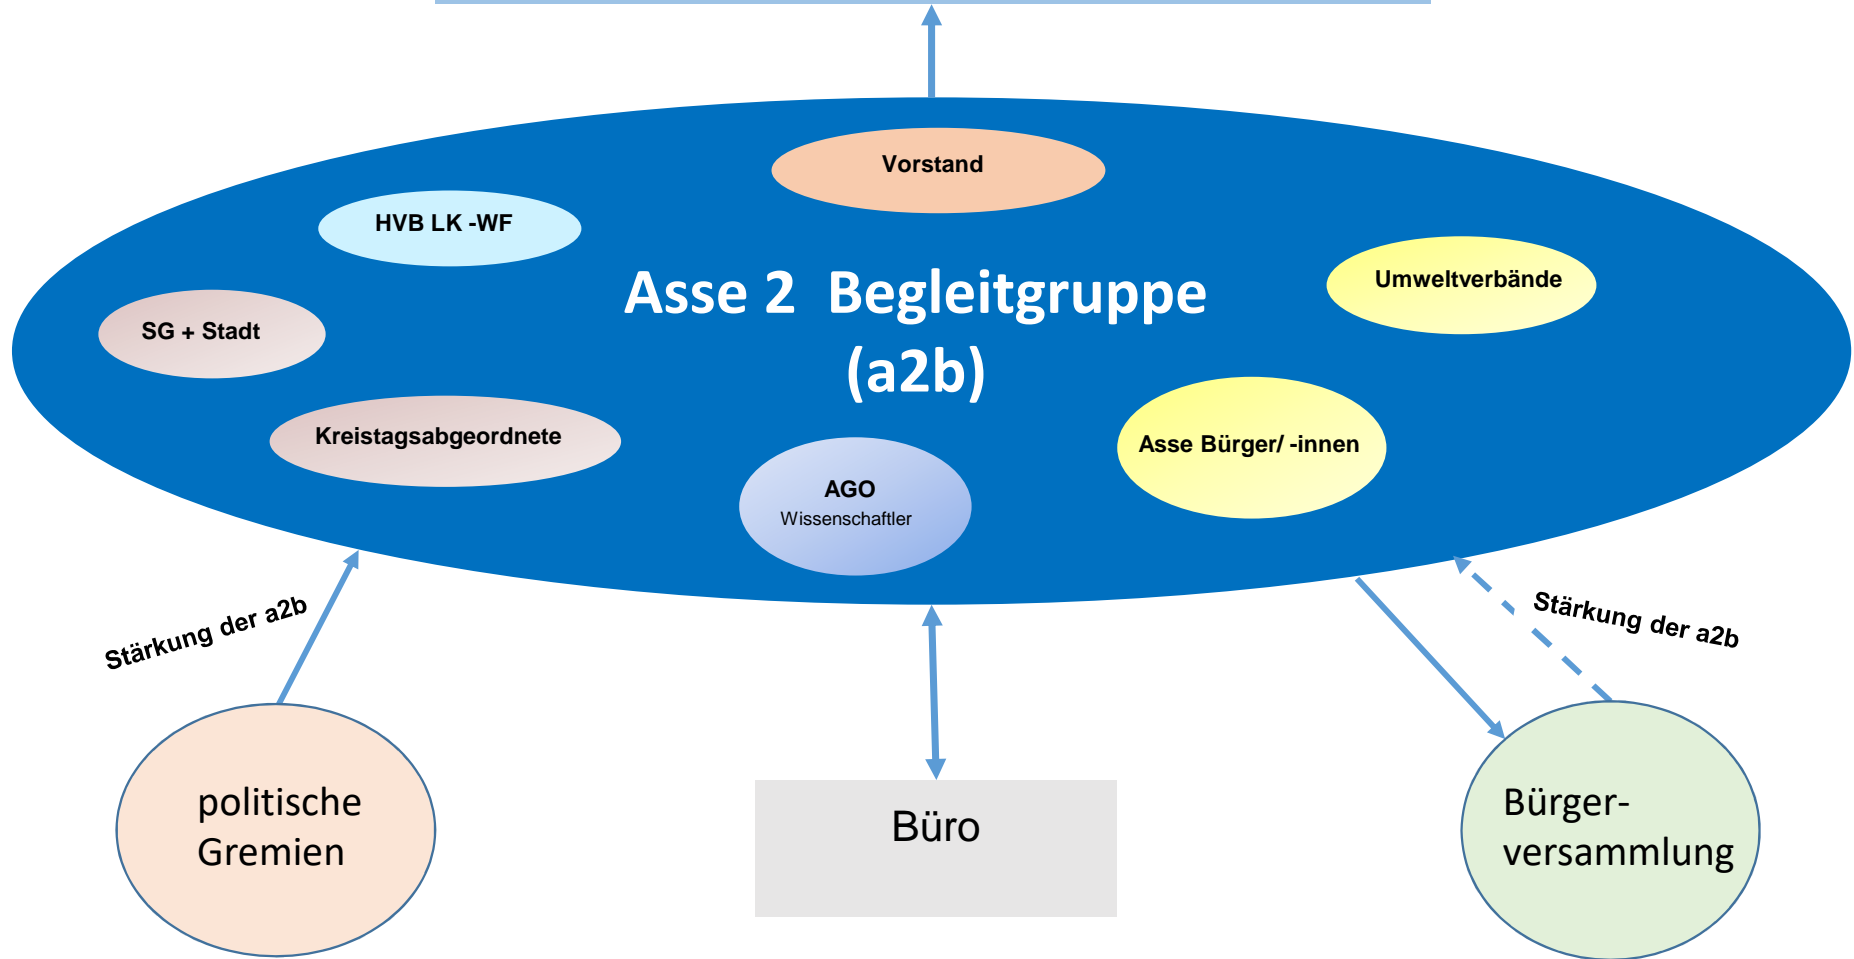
Vorstand

HVB LK -WF

Asse 2 Begleitgruppe (a2b)

Umweltverbände

SG + Stadt

Kreistagsabgeordnete

AGO
Wissenschaftler

Asse Bürger/ -innen

Stärkung der a2b

Stärkung der a2b

politische Gremien

Büro

Bürger-versammlung